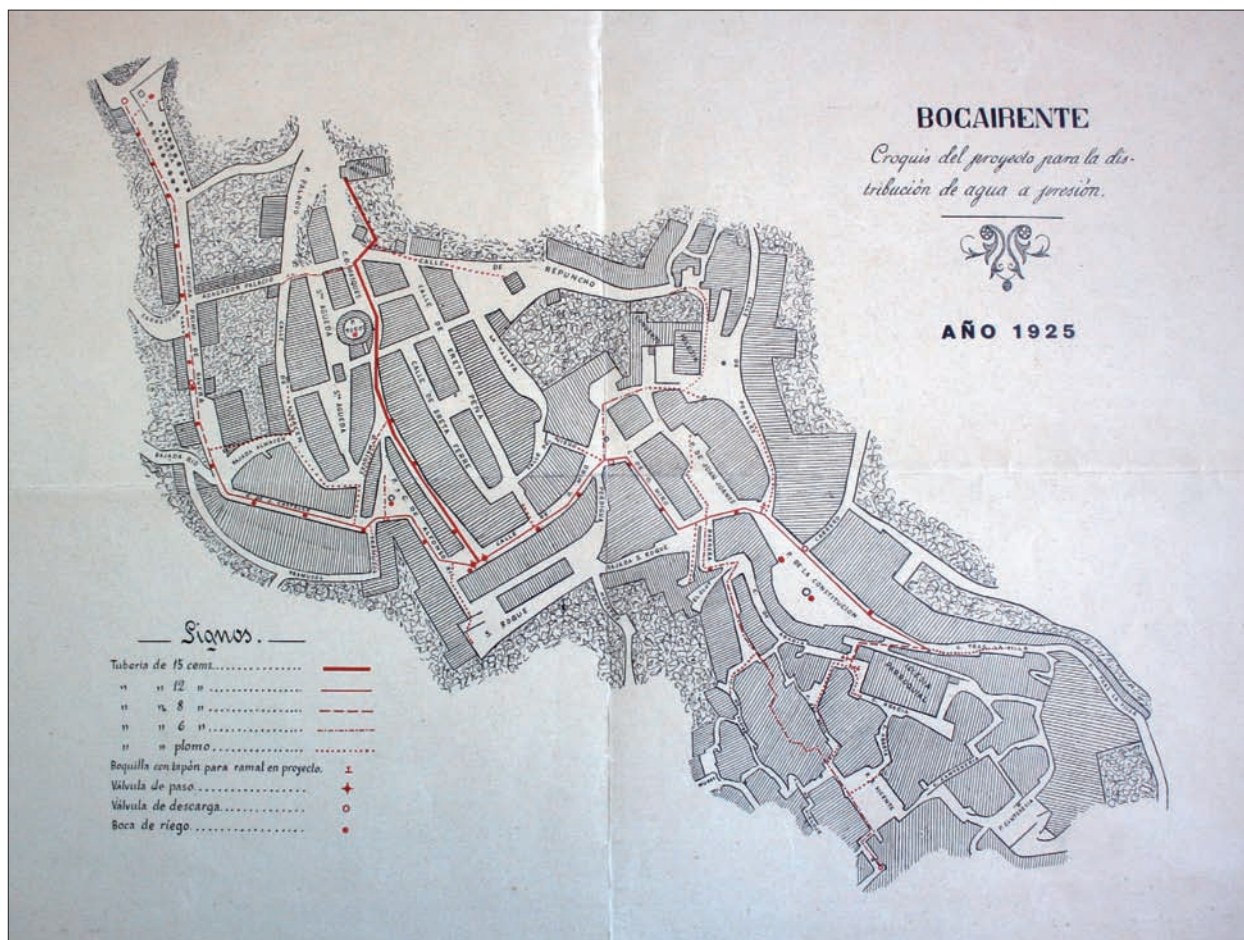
BOCAIRENTE

Croquis del proyecto para la distribución de agua a presión.

AÑO 1925

CALLE DE REPUNCHO

CALLE DE SANTA PEÑA

CALLE DE SANTA TERESA

S. ROQUE

P. DE LA CONSTITUCIÓN

IGLESIA PARROQUIAL

Signos.

Tubería de 15 cems. ..............

" " 12 " ..............

" " 8 " ..............

" " 6 " ..............

" " plomo ..............

Boquilla con tapón para ramal en proyecto.

Válvula de paso ..............

Válvula de descarga ..............

Boca de riego ..............